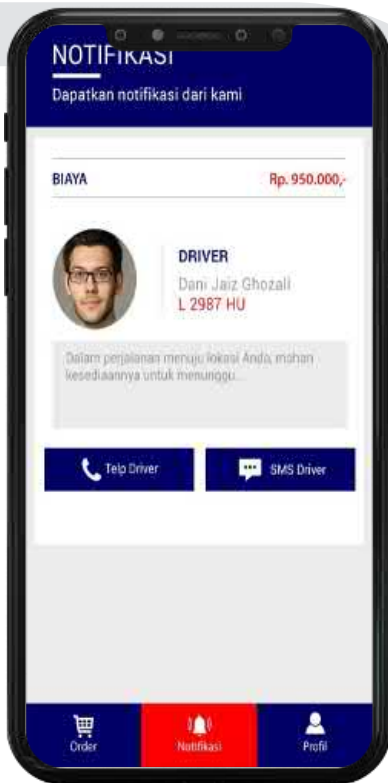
NOTIFIKASI

Dapatkan notifikasi dari kami

BIAYA

Rp. 950.000,-

DRIVER

Dani Jaiz Ghozali

L 2987 HU

Dalam perjalanan menuju lokasi Anda, mohon kesediaannya untuk menunggu...

Telp Driver

SMS Driver

Order

Notifikasi

Profil